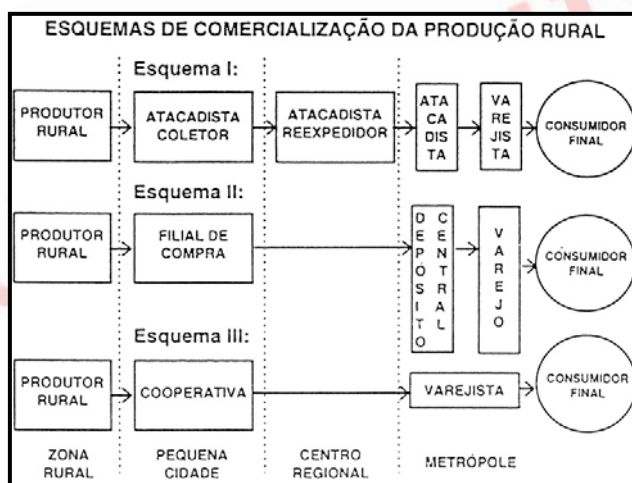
ESQUEMAS DE COMERCIALIZAÇÃO DA PRODUÇÃO RURAL

Esquema I:

PRODUTOR RURAL → ATACADISTA COLETOR → ATACADISTA REEXPEDIDOR → ATA CA DIS TA → VA RE JIS TA → CONSUMIDOR FINAL

Esquema II:

PRODUTOR RURAL → FILIAL DE COMPRA → DEPÓSITO CENTRAL → VAREJO → CONSUMIDOR FINAL

Esquema III:

PRODUTOR RURAL → COOPERATIVA → VAREJISTA → CONSUMIDOR FINAL

ZONA RURAL

PEQUENA CIDADE

CENTRO REGIONAL

METRÓPOLE